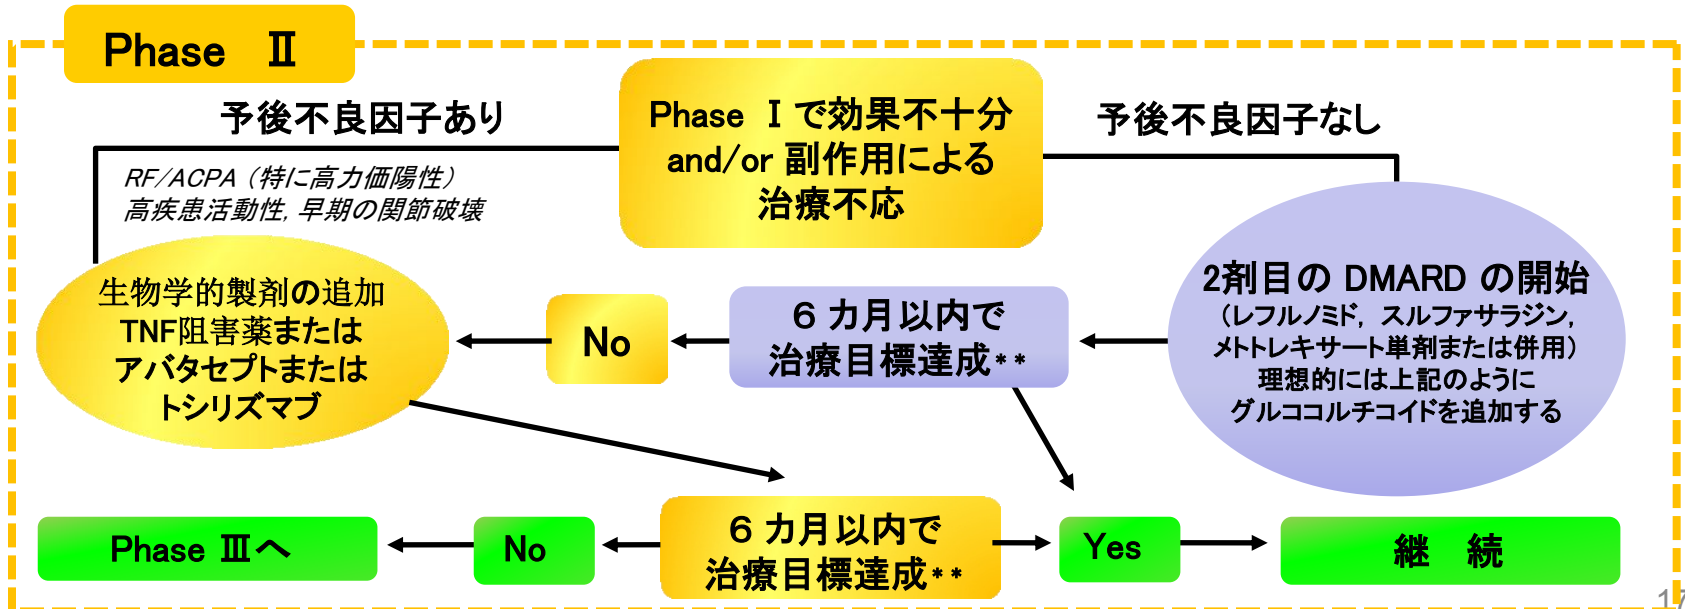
Phase Ⅱ

予後不良因子あり

Phase Ⅰで効果不十分 and/or 副作用による 治療不応

予後不良因子なし

RF/ACPA（特に高力価陽性） 高疾患活動性, 早期の関節破壊

生物学的製剤の追加 TNF阻害薬または アバタセプトまたは トシリズマブ

No

6カ月以内で 治療目標達成**

2剤目の DMARD の開始 （レフルノミド, スルファサラジン, メトトレキサート単剤または併用） 理想的には上記のように グルココルチコイドを追加する

Phase Ⅲへ

No

6カ月以内で 治療目標達成**

Yes

継 続

17